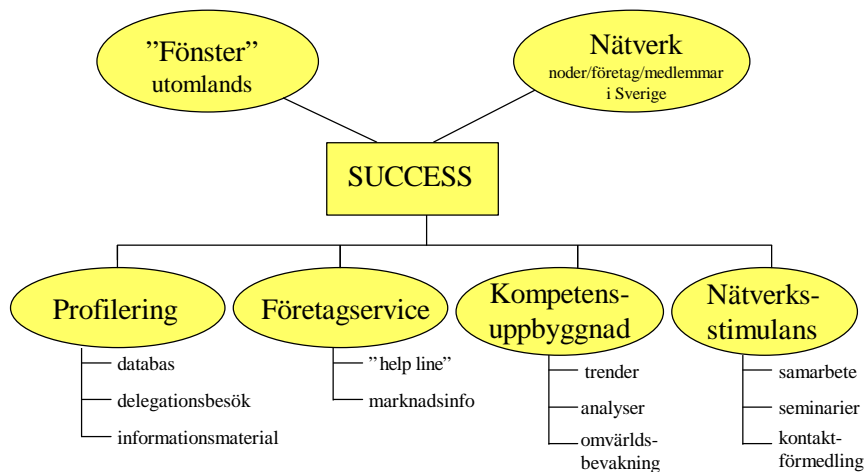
"Fönster" utomlands

Nätverk
noder/företag/medlemmar i Sverige

SUCCESS

Profilering
databas
delegationsbesök
informationsmaterial

Företagservice
"help line"
marknadsinfo

Kompetensuppbyggnad
trender
analyser
omvärldsbevakning

Nätverksstimulans
samarbete
seminarier
kontaktförmedling